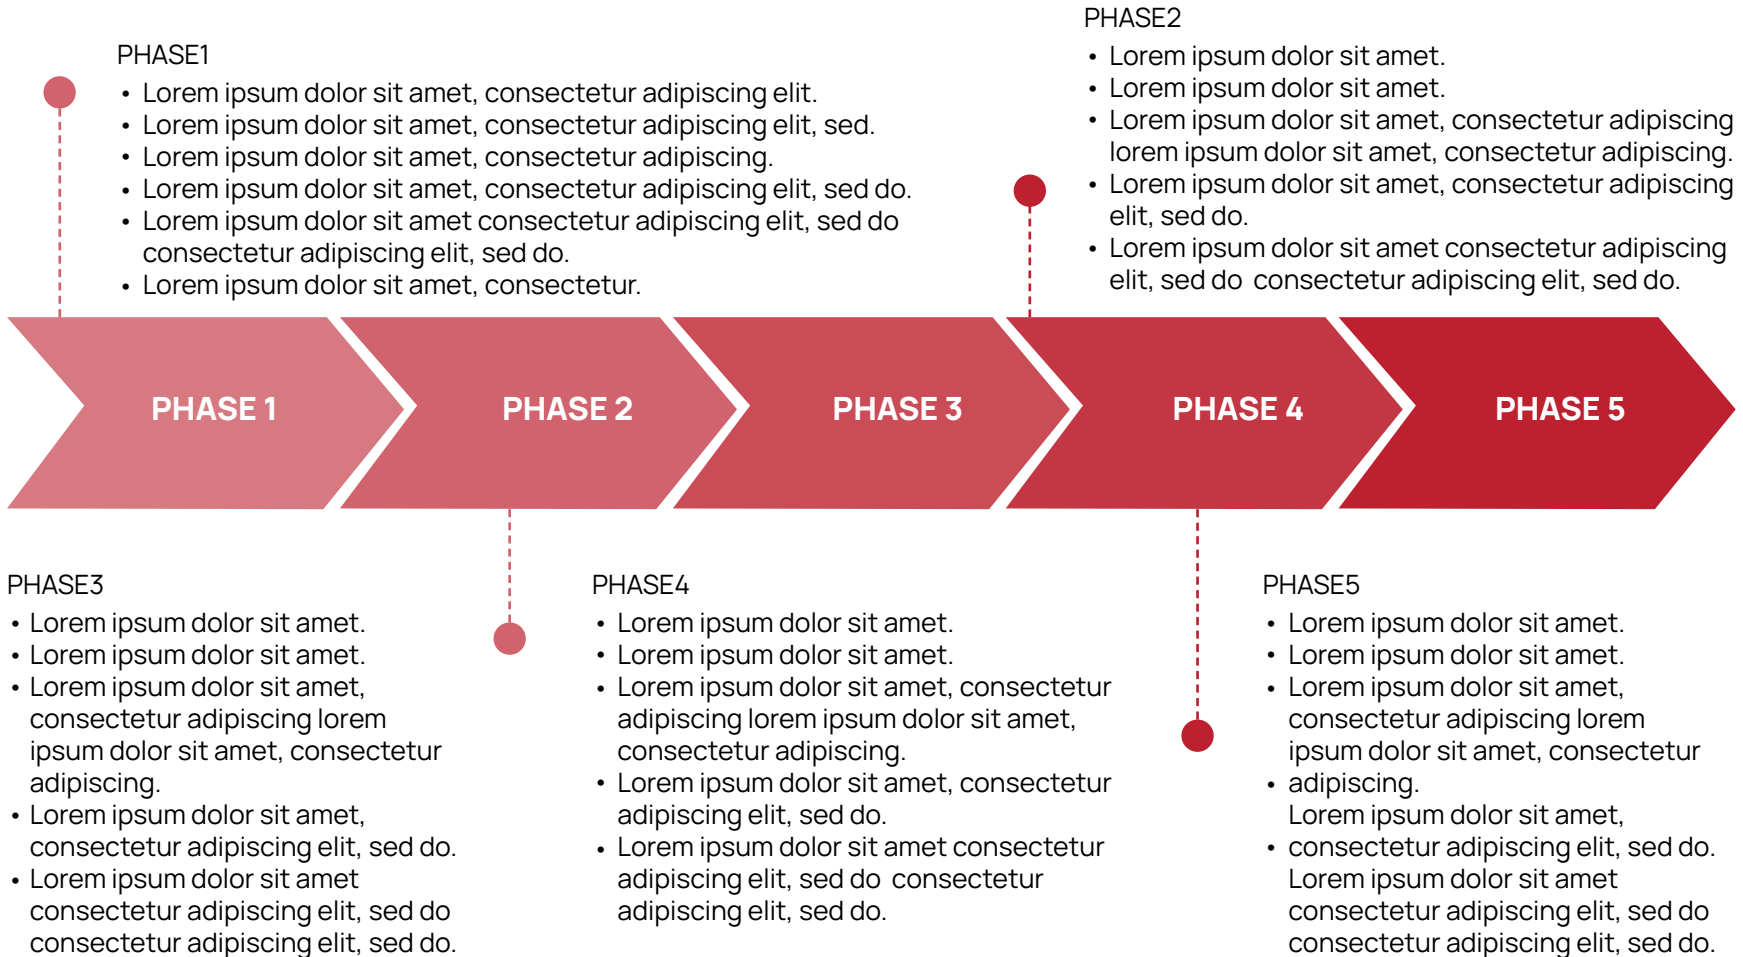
PHASE1
- Lorem ipsum dolor sit amet, consectetur adipiscing elit.
- Lorem ipsum dolor sit amet, consectetur adipiscing elit, sed.
- Lorem ipsum dolor sit amet, consectetur adipiscing.
- Lorem ipsum dolor sit amet, consectetur adipiscing elit, sed do.
- Lorem ipsum dolor sit amet consectetur adipiscing elit, sed do consectetur adipiscing elit, sed do.
- Lorem ipsum dolor sit amet, consectetur.

PHASE2
- Lorem ipsum dolor sit amet.
- Lorem ipsum dolor sit amet.
- Lorem ipsum dolor sit amet, consectetur adipiscing lorem ipsum dolor sit amet, consectetur adipiscing.
- Lorem ipsum dolor sit amet, consectetur adipiscing elit, sed do.
- Lorem ipsum dolor sit amet consectetur adipiscing elit, sed do consectetur adipiscing elit, sed do.

PHASE 1 PHASE 2 PHASE 3 PHASE 4 PHASE 5

PHASE3
- Lorem ipsum dolor sit amet.
- Lorem ipsum dolor sit amet.
- Lorem ipsum dolor sit amet, consectetur adipiscing lorem ipsum dolor sit amet, consectetur adipiscing.
- Lorem ipsum dolor sit amet, consectetur adipiscing elit, sed do.
- Lorem ipsum dolor sit amet consectetur adipiscing elit, sed do consectetur adipiscing elit, sed do.

PHASE4
- Lorem ipsum dolor sit amet.
- Lorem ipsum dolor sit amet.
- Lorem ipsum dolor sit amet, consectetur adipiscing lorem ipsum dolor sit amet, consectetur adipiscing.
- Lorem ipsum dolor sit amet, consectetur adipiscing elit, sed do.
- Lorem ipsum dolor sit amet consectetur adipiscing elit, sed do consectetur adipiscing elit, sed do.

PHASE5
- Lorem ipsum dolor sit amet.
- Lorem ipsum dolor sit amet.
- Lorem ipsum dolor sit amet, consectetur adipiscing lorem ipsum dolor sit amet, consectetur
- adipiscing. Lorem ipsum dolor sit amet,
- consectetur adipiscing elit, sed do. Lorem ipsum dolor sit amet consectetur adipiscing elit, sed do consectetur adipiscing elit, sed do.